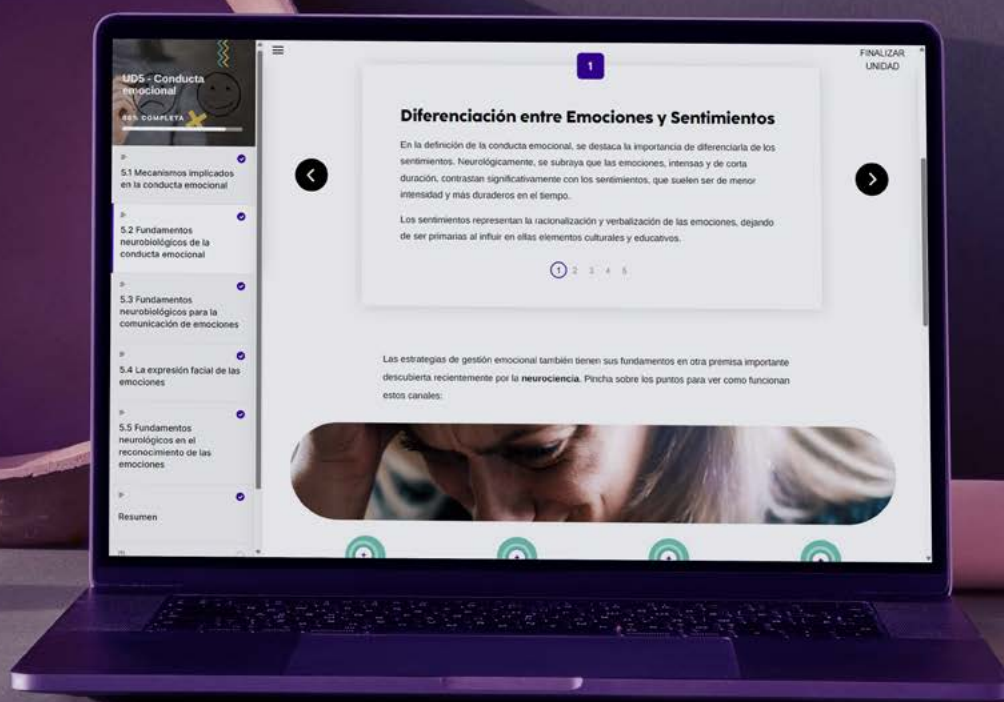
UD5 - Conducta emocional

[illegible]% COMPLETA

5.1 Mecanismos implicados en la conducta emocional

5.2 Fundamentos neurobiológicos de la conducta emocional

5.3 Fundamentos neurobiológicos para la comunicación de emociones

5.4 La expresión facial de las emociones

5.5 Fundamentos neurológicos en el reconocimiento de las emociones

Resumen

FINALIZAR UNIDAD

1

Diferenciación entre Emociones y Sentimientos

En la definición de la conducta emocional, se destaca la importancia de diferenciarla de los sentimientos. Neurológicamente, se subraya que las emociones, intensas y de corta duración, contrastan significativamente con los sentimientos, que suelen ser de menor intensidad y más duraderos en el tiempo.

Los sentimientos representan la racionalización y verbalización de las emociones, dejando de ser primarias al influir en ellas elementos culturales y educativos.

1 2 3 4 5

Las estrategias de gestión emocional también tienen sus fundamentos en otra premisa importante descubierta recientemente por la **neurociencia**. Pincha sobre los puntos para ver como funcionan estos canales: